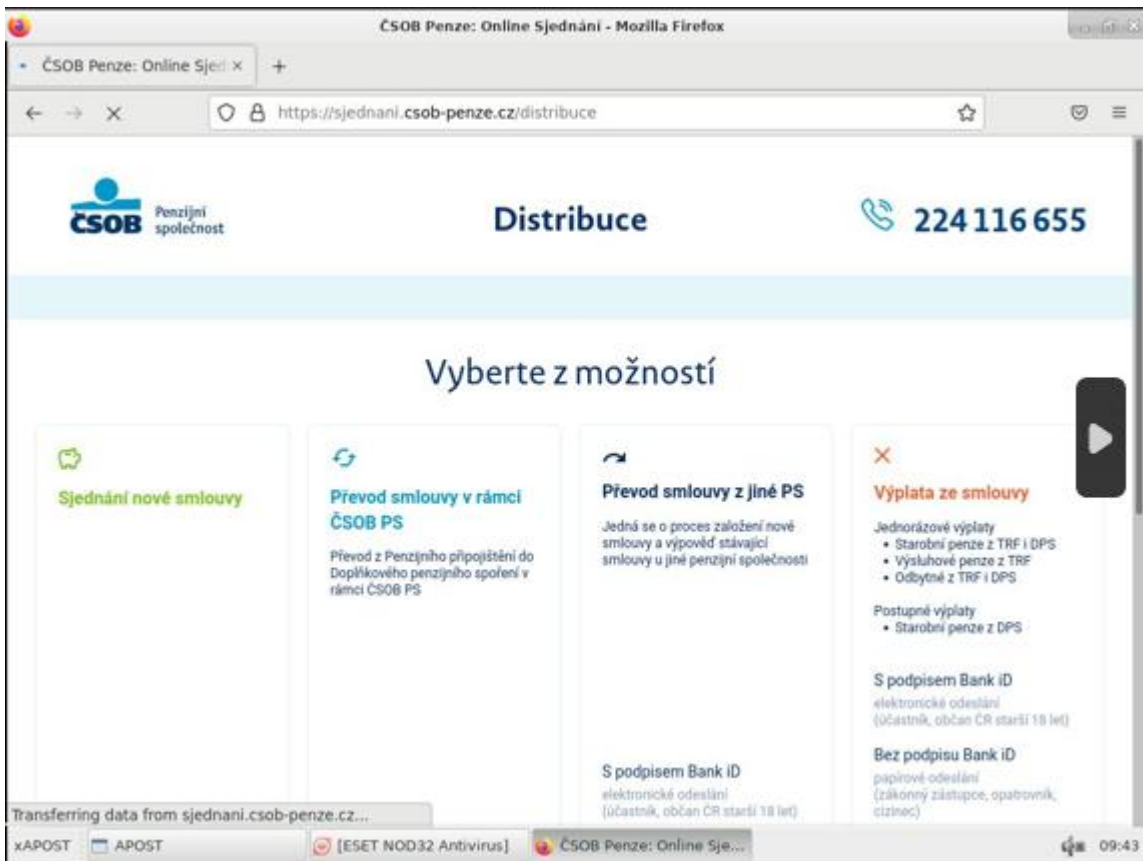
ČSOB Penze: Online Sjednání - Mozilla Firefox

ČSOB Penze: Online Sjed ×

https://sjednani.csob-penze.cz/distribuce

ČSOB Penzijní společnost

Distribuce

224 116 655

Vyberte z možností

Sjednání nové smlouvy

Převod smlouvy v rámci ČSOB PS

Převod z Penzijního připojištění do Doplňkového penzijního spoření v rámci ČSOB PS

Převod smlouvy z jiné PS

Jedná se o proces založení nové smlouvy a výpověď stávající smlouvy u jiné penzijní společnosti

S podpisem Bank iD

elektronické odeslání (účastník, občan ČR starší 18 let)

Výplata ze smlouvy

Jednorázové výplaty
• Starobní penze z TRF i DPS
• Výsluhové penze z TRF
• Odbytné z TRF i DPS

Postupné výplaty
• Starobní penze z DPS

S podpisem Bank iD

elektronické odeslání (účastník, občan ČR starší 18 let)

Bez podpisu Bank iD

papírové odeslání (zákonný zástupce, opatrovník, cizinec)

Transferring data from sjednani.csob-penze.cz...

xAPOST APOST [ESET NOD32 Antivirus] ČSOB Penze: Online Sje... 09:43